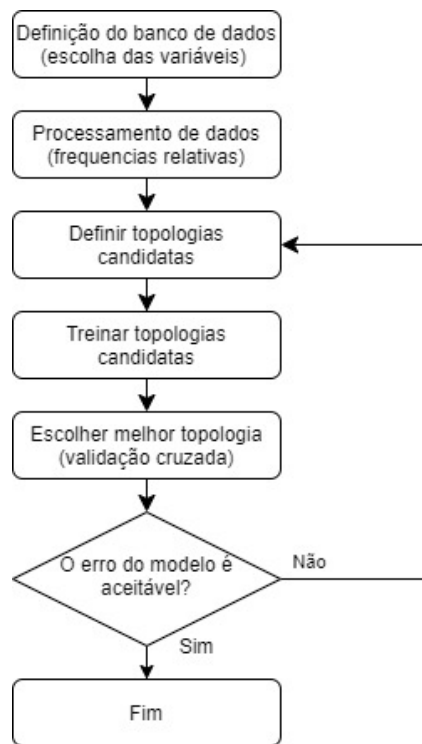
Definição do banco de dados (escolha das variáveis)

Processamento de dados (frequencias relativas)

Definir topologias candidatas

Treinar topologias candidatas

Escolher melhor topologia (validação cruzada)

O erro do modelo é aceitável?

Não

Sim

Fim